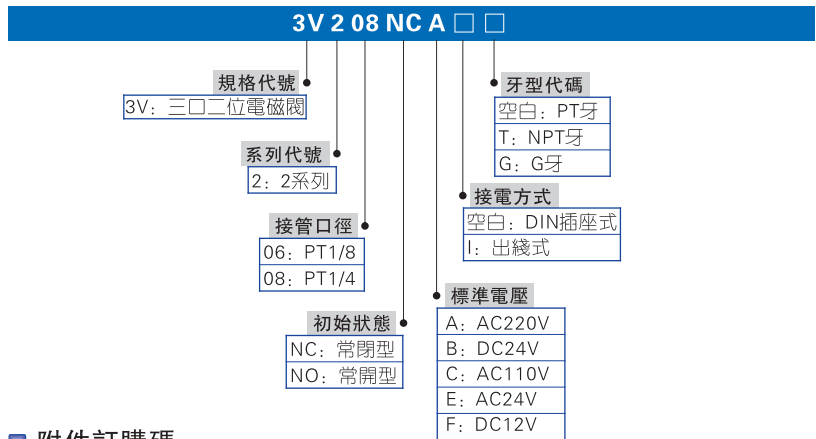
3V 2 08 NC A □ □

規格代號
3V：三口二位電磁閥

系列代號
2：2系列

接管口徑
06：PT1/8
08：PT1/4

初始狀態
NC：常閉型
NO：常開型

牙型代碼
空白：PT牙
T：NPT牙
G：G牙

接電方式
空白：DIN插座式
I：出綫式

標準電壓
A：AC220V
B：DC24V
C：AC110V
E：AC24V
F：DC12V

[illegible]